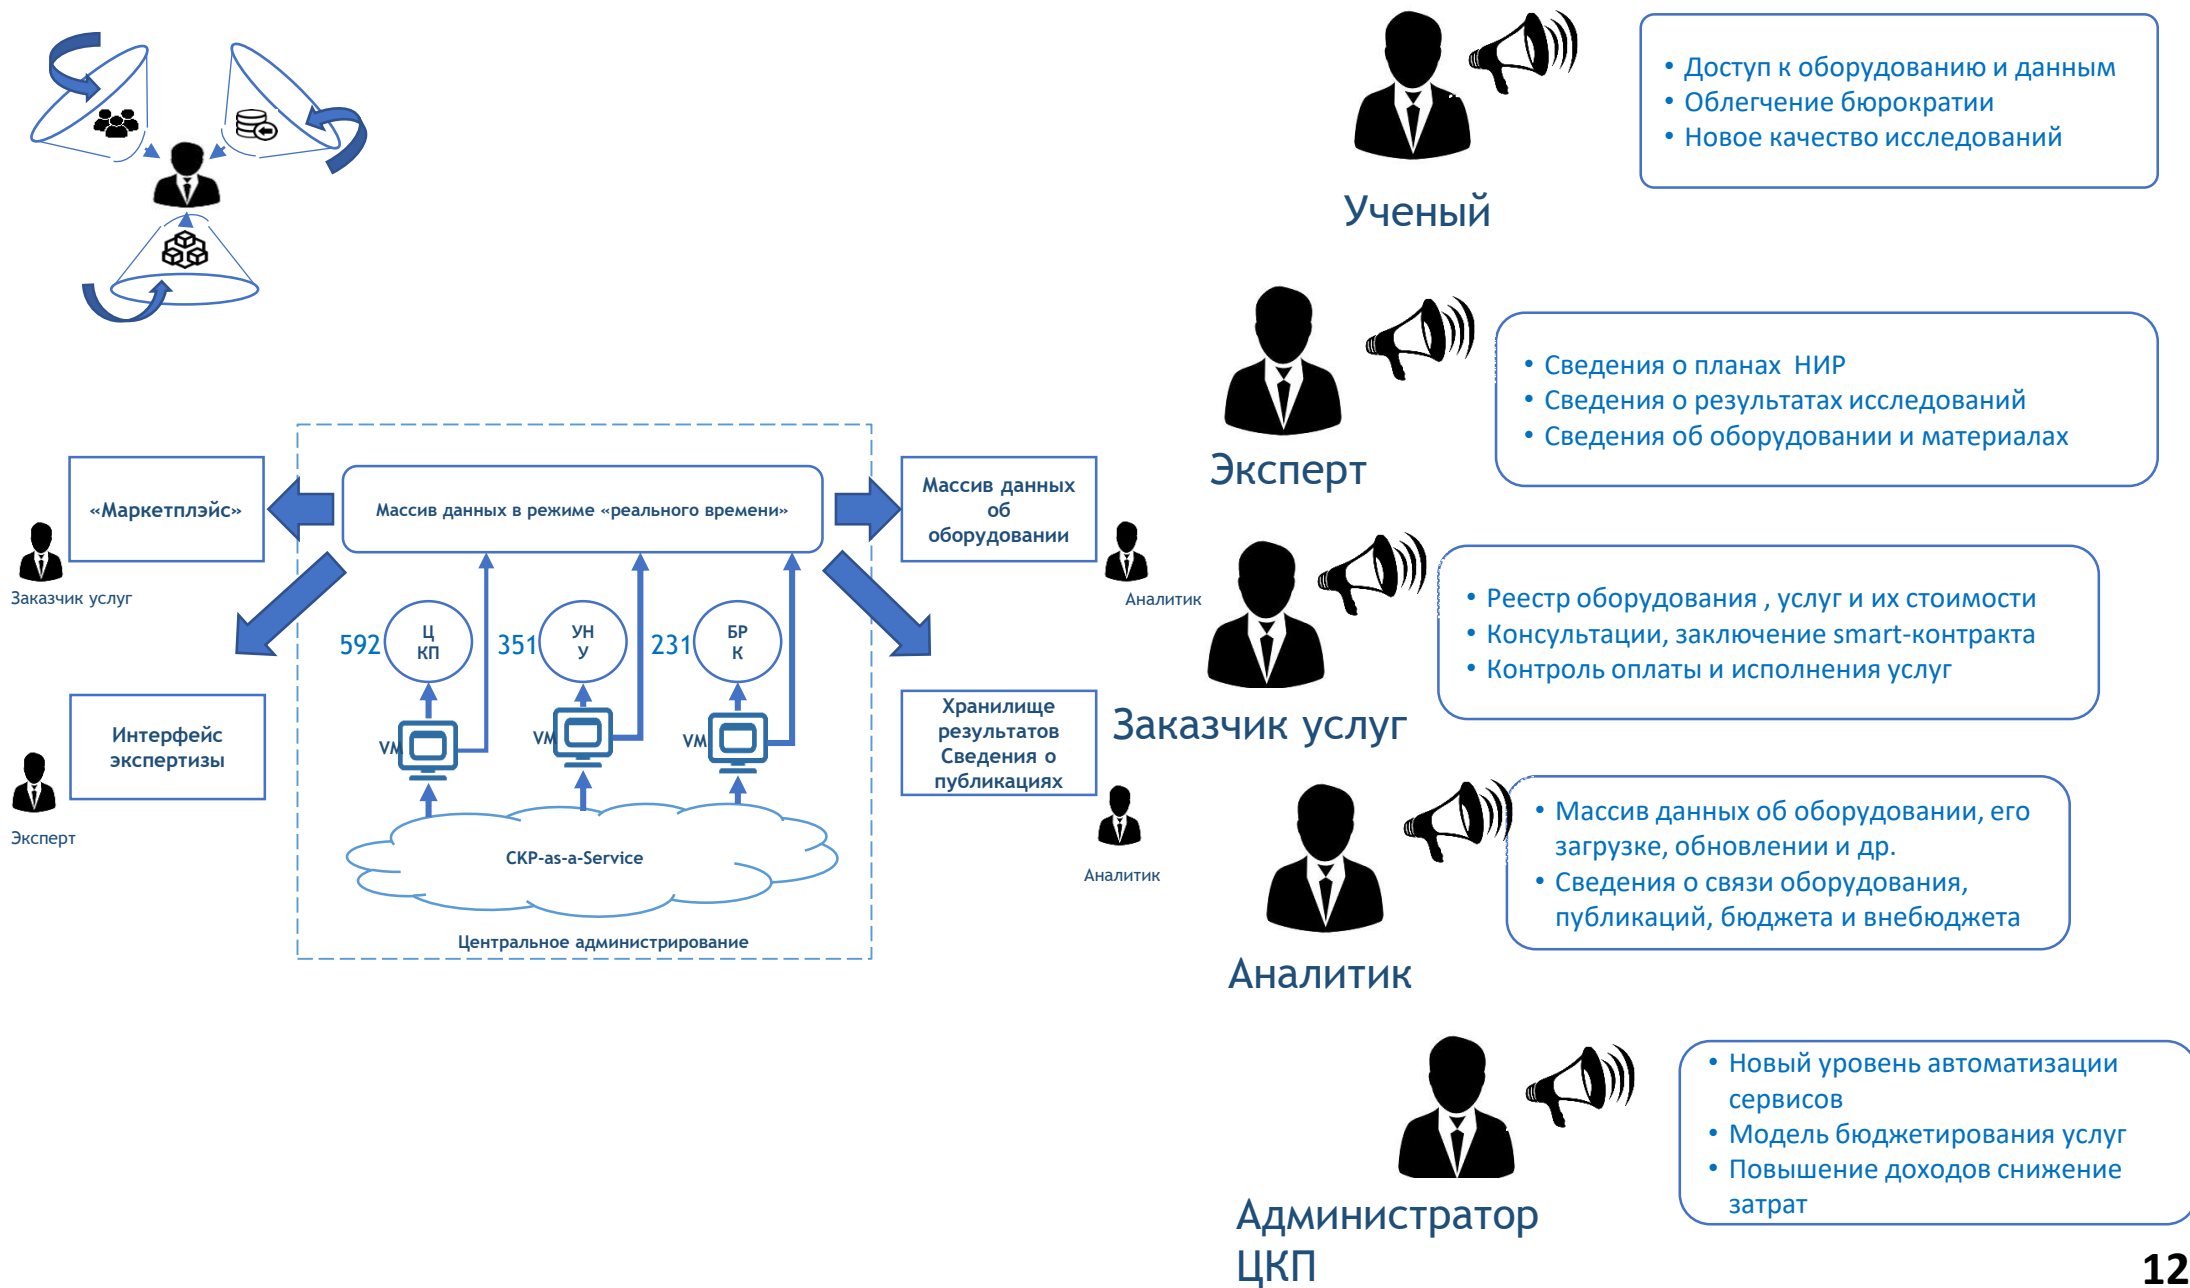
• Доступ к оборудованию и данным
• Облегчение бюрократии
• Новое качество исследований

Ученый

• Сведения о планах НИР
• Сведения о результатах исследований
• Сведения об оборудовании и материалах

Эксперт

• Реестр оборудования , услуг и их стоимости
• Консультации, заключение smart-контракта
• Контроль оплаты и исполнения услуг

Заказчик услуг

• Массив данных об оборудовании, его загрузке, обновлении и др.
• Сведения о связи оборудования, публикаций, бюджета и внебюджета

Аналитик

• Новый уровень автоматизации сервисов
• Модель бюджетирования услуг
• Повышение доходов снижение затрат

Администратор ЦКП

«Маркетплэйс»

Заказчик услуг

Массив данных в режиме «реального времени»

Массив данных об оборудовании

Аналитик

592 Ц КП

351 УН У

231 БР К

VM

VM

VM

Интерфейс экспертизы

Эксперт

Хранилище результатов Сведения о публикациях

Аналитик

СКР-as-a-Service

Центральное администрирование

12